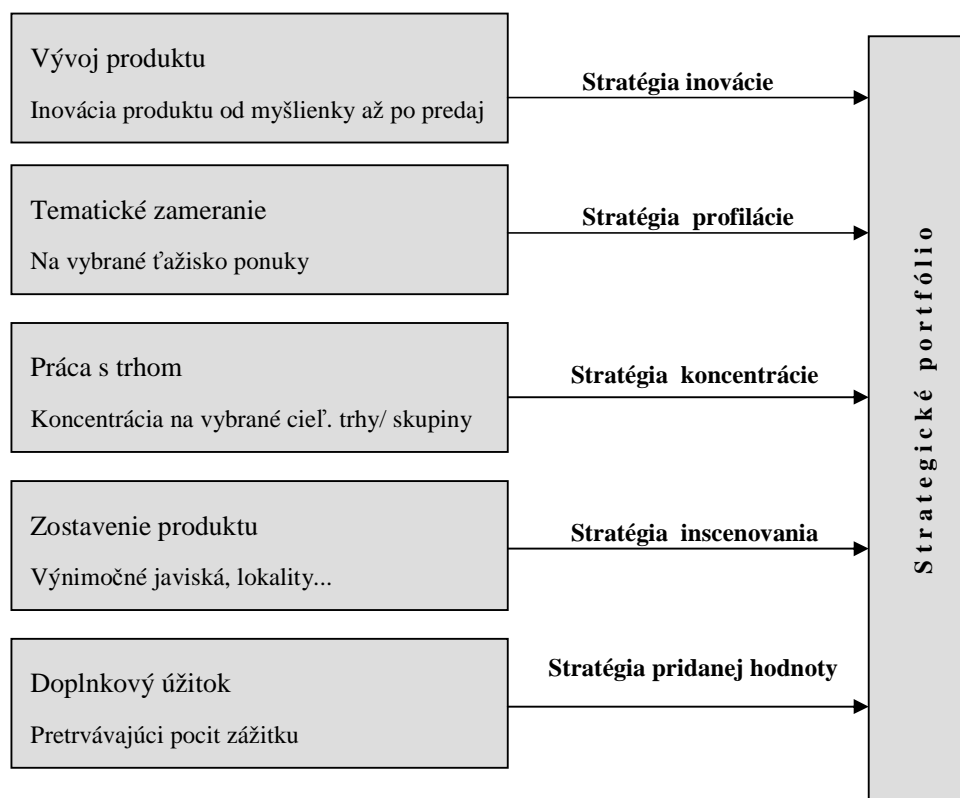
Vývoj produktu

Inovácia produktu od myšlienky až po predaj

Stratégia inovácie

Tematické zameranie

Na vybrané ťažisko ponuky

Stratégia profilácie

Práca s trhom

Koncentrácia na vybrané cieľ. trhy/ skupiny

Stratégia koncentrácie

Zostavenie produktu

Výnimočné javiská, lokality...

Stratégia inscenovania

Doplnkový úžitok

Pretrvávajúci pocit zážitku

Stratégia pridanej hodnoty

Strategické portfólio